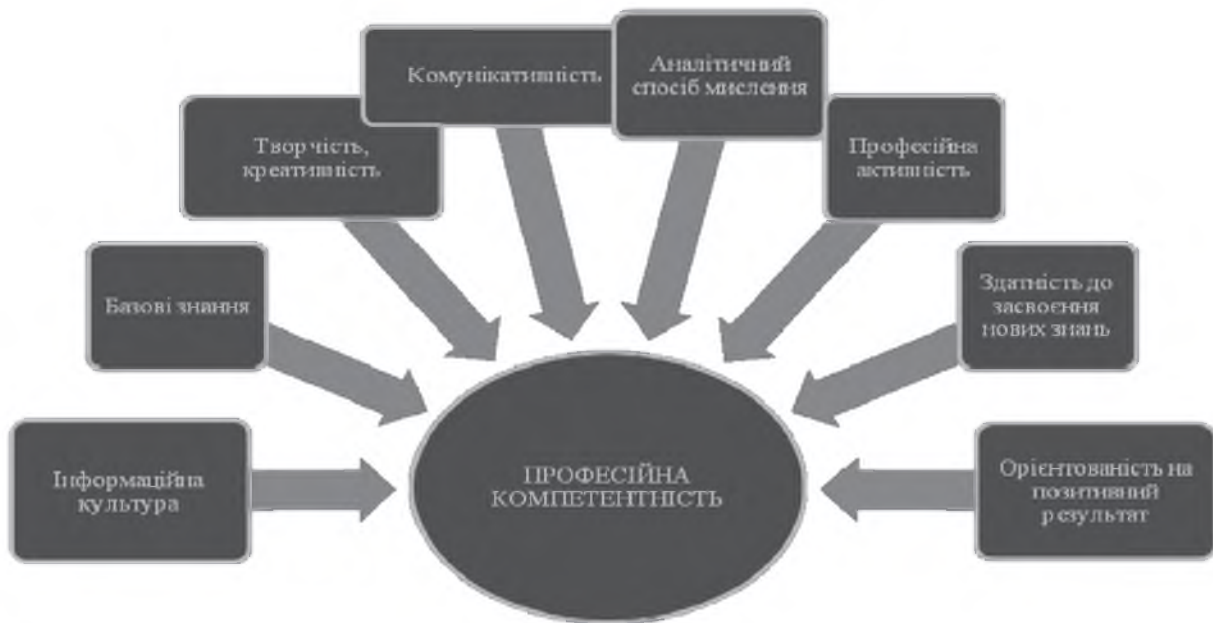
Комунікативність

Аналітичний спосіб мислення

Твор чість, креативність

Професійна активність

Базові знання

Здатність до засвоєння нових знань

Інформаційна культура

ПРОФЕСІЙНА КОМПЕТЕНТНІСТЬ

Орієнтованість на позитивний результат